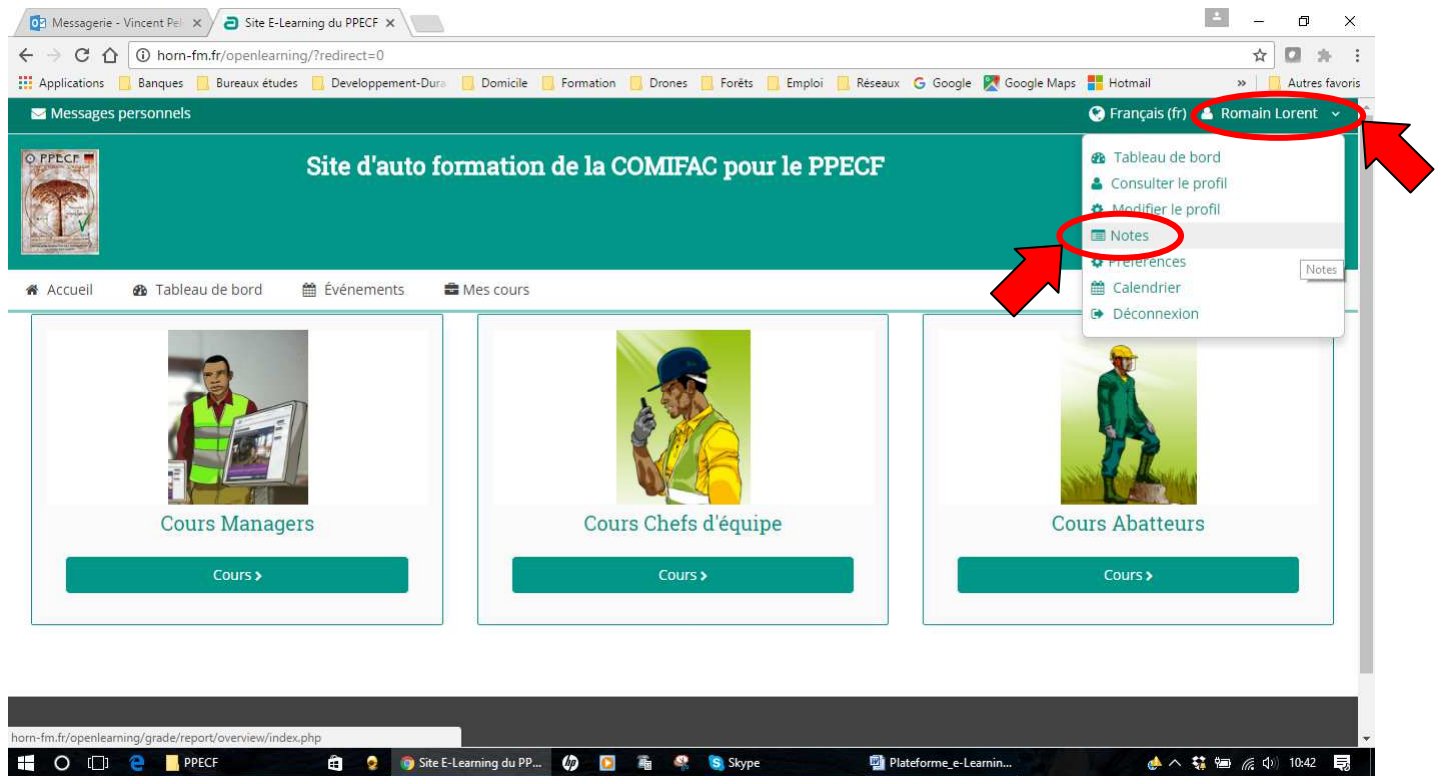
Messagerie - Vincent Pel ×
Site E-Learning du PPECF ×

horn-fm.fr/openlearning/?redirect=0

Applications | Banques | Bureaux études | Developpement-Dura | Domicile | Formation | Drones | Forêts | Emploi | Réseaux | Google | Google Maps | Hotmail | » | Autres favoris

Messages personnels
Français (fr)
Romain Lorent

PPECF

Site d'auto formation de la COMIFAC pour le PPECF

Tableau de bord
Consulter le profil
Modifier le profil
Notes
Préférences
Calendrier
Déconnexion

Notes

Accueil
Tableau de bord
Événements
Mes cours

Cours Managers
Cours ›

Cours Chefs d'équipe
Cours ›

Cours Abatteurs
Cours ›

horn-fm.fr/openlearning/grade/report/overview/index.php

PPECF
Site E-Learning du PP...
Skype
Plateforme_e-Learnin...
10:42